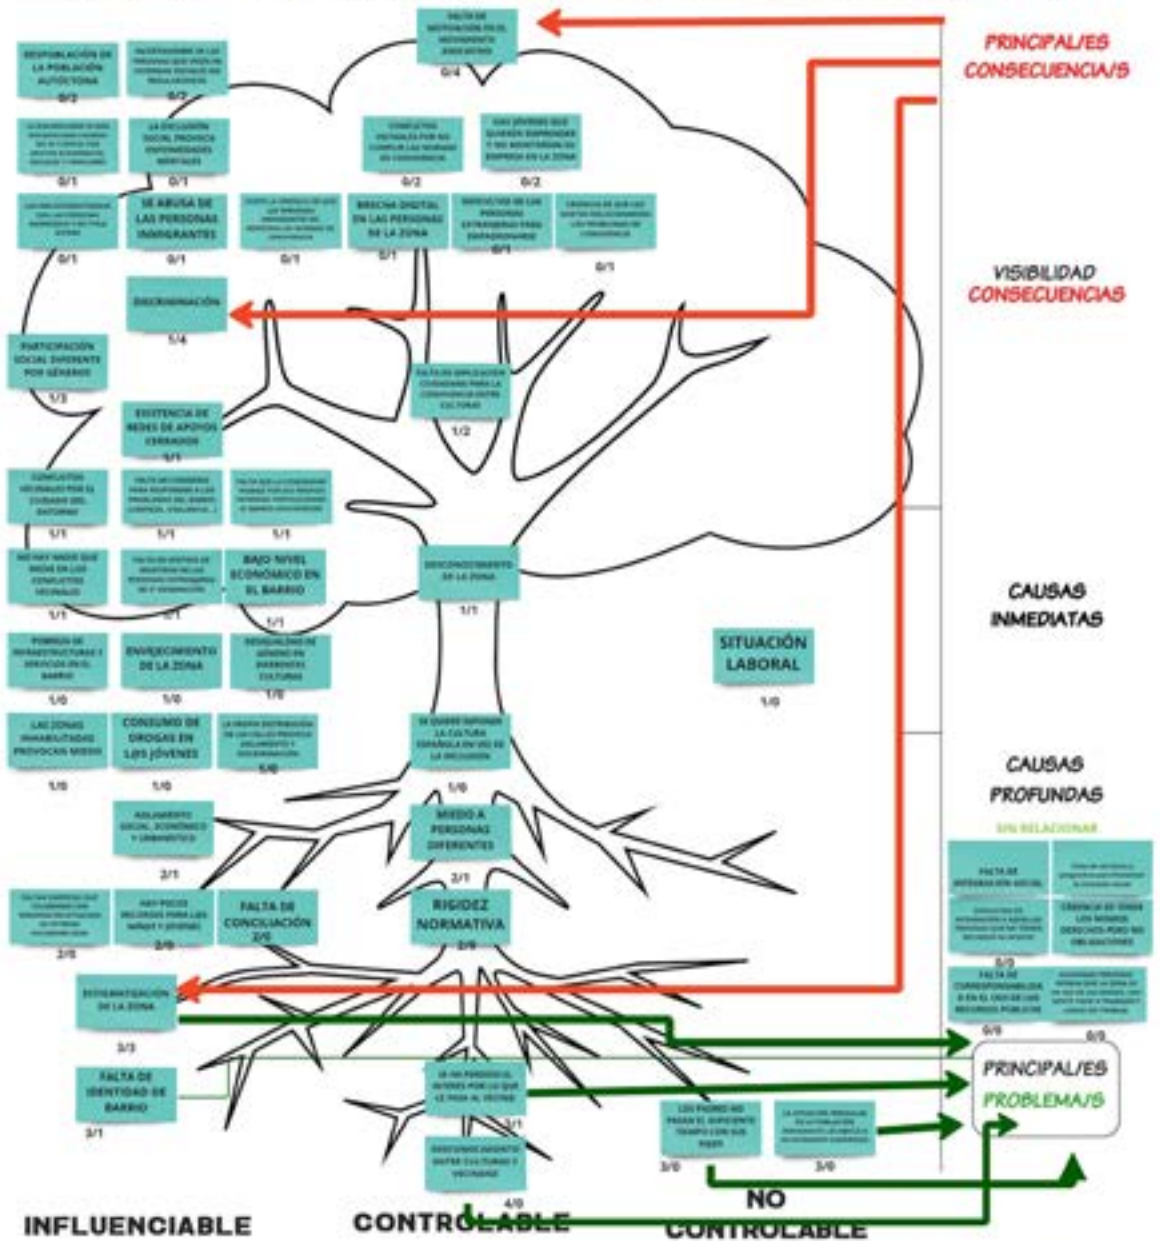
FALTA DE MOTIVACIÓN EN EL MOVIMIENTO ASOCIATIVO
0/4

PRINCIPAL/ES CONSECUENCIA/S

DESPOBLACIÓN DE LA POBLACIÓN AUTÓCTONA
0/2

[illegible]
0/2

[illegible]
0/1

LA EXCLUSIÓN SOCIAL PROVOCA ENFERMEDADES MENTALES
0/1

CONFLICTOS VECINALES POR NO CUMPLIR LAS NORMAS DE CONVIVENCIA
0/2

HAY JÓVENES QUE QUIEREN EMPRENDER Y NO MONTARÍAN SU EMPRESA EN LA ZONA
0/2

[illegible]
0/1

SE ABUSA DE LAS PERSONAS INMIGRANTES
0/1

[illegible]
0/1

BRECHA DIGITAL EN LAS PERSONAS DE LA ZONA
0/1

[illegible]
0/1

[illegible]
0/1

VISIBILIDAD CONSECUENCIAS

DISCRIMINACIÓN
1/4

PARTICIPACIÓN SOCIAL DIFERENTE POR GÉNEROS
1/3

FALTA DE IMPLICACIÓN CIUDADANA PARA LA CONVIVENCIA ENTRE CULTURAS
1/2

EXISTENCIA DE REDES DE APOYOS CERRADOS
1/1

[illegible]
1/1

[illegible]
1/1

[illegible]
1/1

NO HAY NADIE QUE MEDIE EN LOS CONFLICTOS VECINALES
1/1

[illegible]
1/1

BAJO NIVEL ECONÓMICO EN EL BARRIO
1/1

DESCONOCIMIENTO DE LA ZONA
1/1

CAUSAS INMEDIATAS

POBREZA DE INFRAESTRUCTURAS Y SERVICIOS EN EL BARRIO
1/0

ENVEJECIMIENTO DE LA ZONA
1/0

DESIGUALDAD DE GÉNERO EN DIFERENTES CULTURAS
1/0

SITUACIÓN LABORAL
1/0

LAS ZONAS INHABILITADAS PROVOCAN MIEDO
1/0

CONSUMO DE DROGAS EN LOS JÓVENES
1/0

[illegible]
1/0

SE QUIERE IMPONER LA CULTURA ESPAÑOLA EN VEZ DE LA INCLUSIÓN
1/0

CAUSAS PROFUNDAS

SIN RELACIONAR

AISLAMIENTO SOCIAL, ECONÓMICO Y URBANÍSTICO
2/1

MIEDO A PERSONAS DIFERENTES
2/1

FALTA DE INTEGRACIÓN SOCIAL

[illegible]

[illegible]
2/0

HAY POCOS RECURSOS PARA LOS NIÑOS Y JÓVENES
2/0

FALTA DE CONCILIACIÓN
2/0

RIGIDEZ NORMATIVA
2/0

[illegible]

CREENCIA DE TENER LOS MISMOS DERECHOS PERO NO OBLIGACIONES
0/0

FALTA DE CORRESPONSABILIDAD EN EL USO DE LOS RECURSOS PÚBLICOS
0/0

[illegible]
0/0

ESTIGMATIZACIÓN DE LA ZONA
3/3

PRINCIPAL/ES PROBLEMA/S

FALTA DE IDENTIDAD DE BARRIO
3/1

SE HA PERDIDO EL INTERÉS POR LO QUE LE PASA AL VECINO
3/1

LOS PADRES NO PASAN EL SUFICIENTE TIEMPO CON SUS HIJOS
3/0

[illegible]
3/0

DESCONOCIMIENTO ENTRE CULTURAS Y VECINOS
4/0

INFLUENCIABLE

CONTROLABLE

NO CONTROLABLE